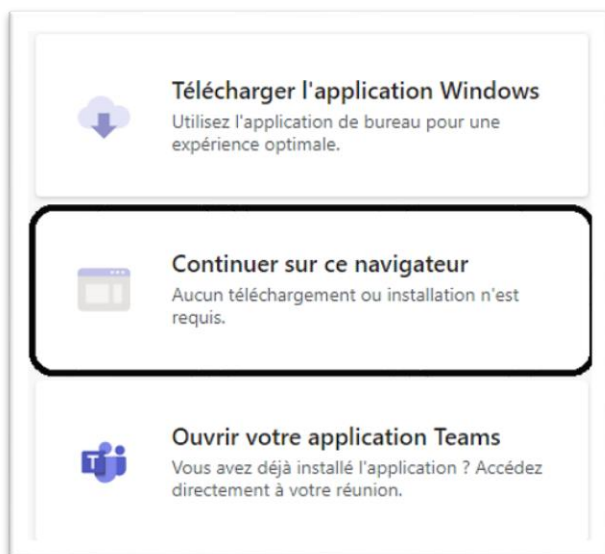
Télécharger l'application Windows
Utilisez l'application de bureau pour une expérience optimale.

Continuer sur ce navigateur
Aucun téléchargement ou installation n'est requis.

Ouvrir votre application Teams
Vous avez déjà installé l'application ? Accédez directement à votre réunion.